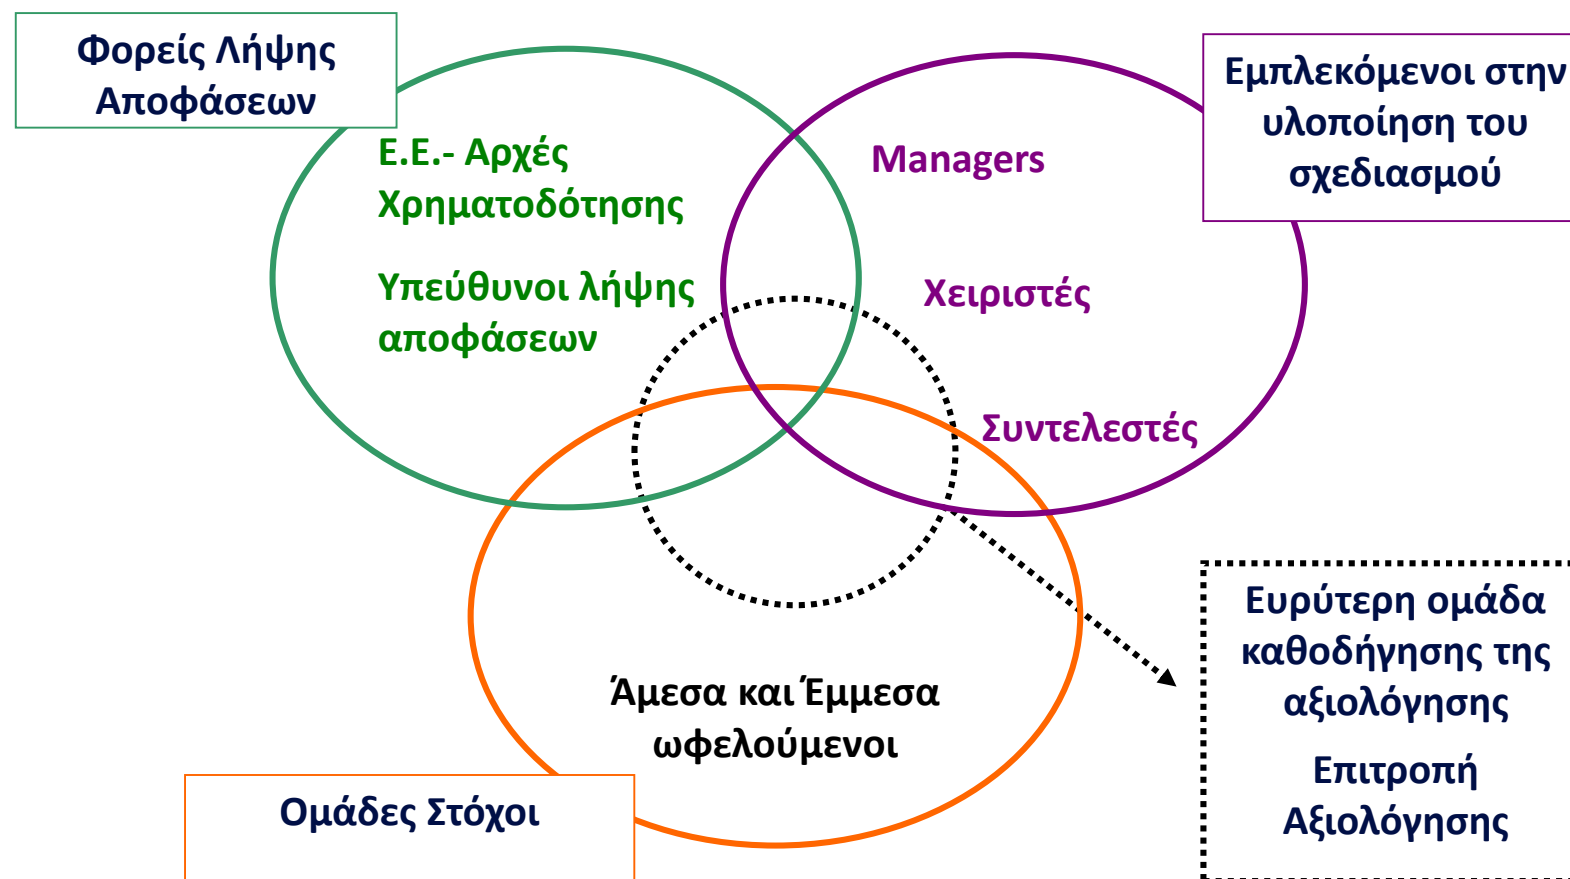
Φορείς Λήψης Αποφάσεων

Ε.Ε.- Αρχές Χρηματοδότησης

Υπεύθυνοι λήψης αποφάσεων

Εμπλεκόμενοι στην υλοποίηση του σχεδιασμού

Managers

Χειριστές

Συντελεστές

Άμεσα και Έμμεσα ωφελούμενοι

Ομάδες Στόχοι

Ευρύτερη ομάδα καθοδήγησης της αξιολόγησης

Επιτροπή Αξιολόγησης